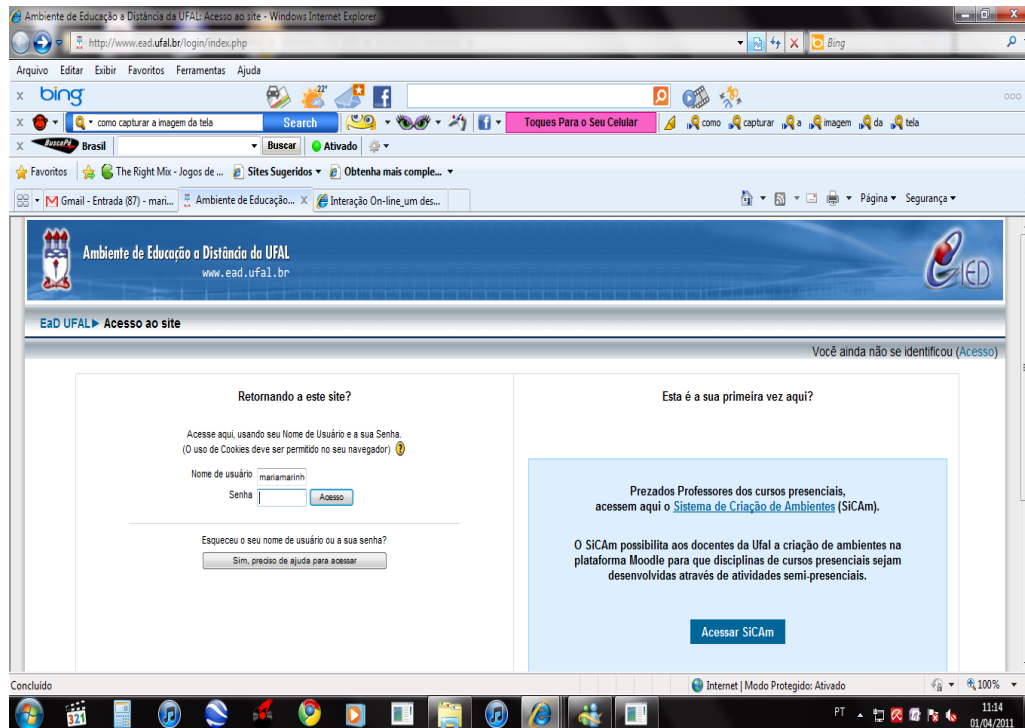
Ambiente de Educação a Distância da UFAL: Acesso ao site - Windows Internet Explorer

http://www.ead.ufal.br/login/index.php

Bing

Arquivo Editar Exibir Favoritos Ferramentas Ajuda

bing

22°

como capturar a imagem da tela Search

Toques Para o Seu Celular

como capturar a imagem da tela

BuscaPé Brasil Buscar Ativado

Favoritos The Right Mix - Jogos de ... Sites Sugeridos Obtenha mais comple...

Gmail - Entrada (87) - mari... Ambiente de Educação... Interação On-line_um des...

Página Segurança

Ambiente de Educação a Distância da UFAL
www.ead.ufal.br

ED

EaD UFAL ▶ Acesso ao site

Você ainda não se identificou (Acesso)

Retornando a este site?

Acesse aqui, usando seu Nome de Usuário e a sua Senha.
(O uso de Cookies deve ser permitido no seu navegador) ?

Nome de usuário mariamarinh

Senha Acesso

Esqueceu o seu nome de usuário ou a sua senha?

Sim, preciso de ajuda para acessar

Esta é a sua primeira vez aqui?

Prezados Professores dos cursos presenciais, acessem aqui o Sistema de Criação de Ambientes (SiCAm).

O SiCAm possibilita aos docentes da Ufal a criação de ambientes na plataforma Moodle para que disciplinas de cursos presenciais sejam desenvolvidas através de atividades semi-presenciais.

Acessar SiCAm

Concluído

Internet | Modo Protegido: Ativado

100%

PT

11:14
01/04/2011